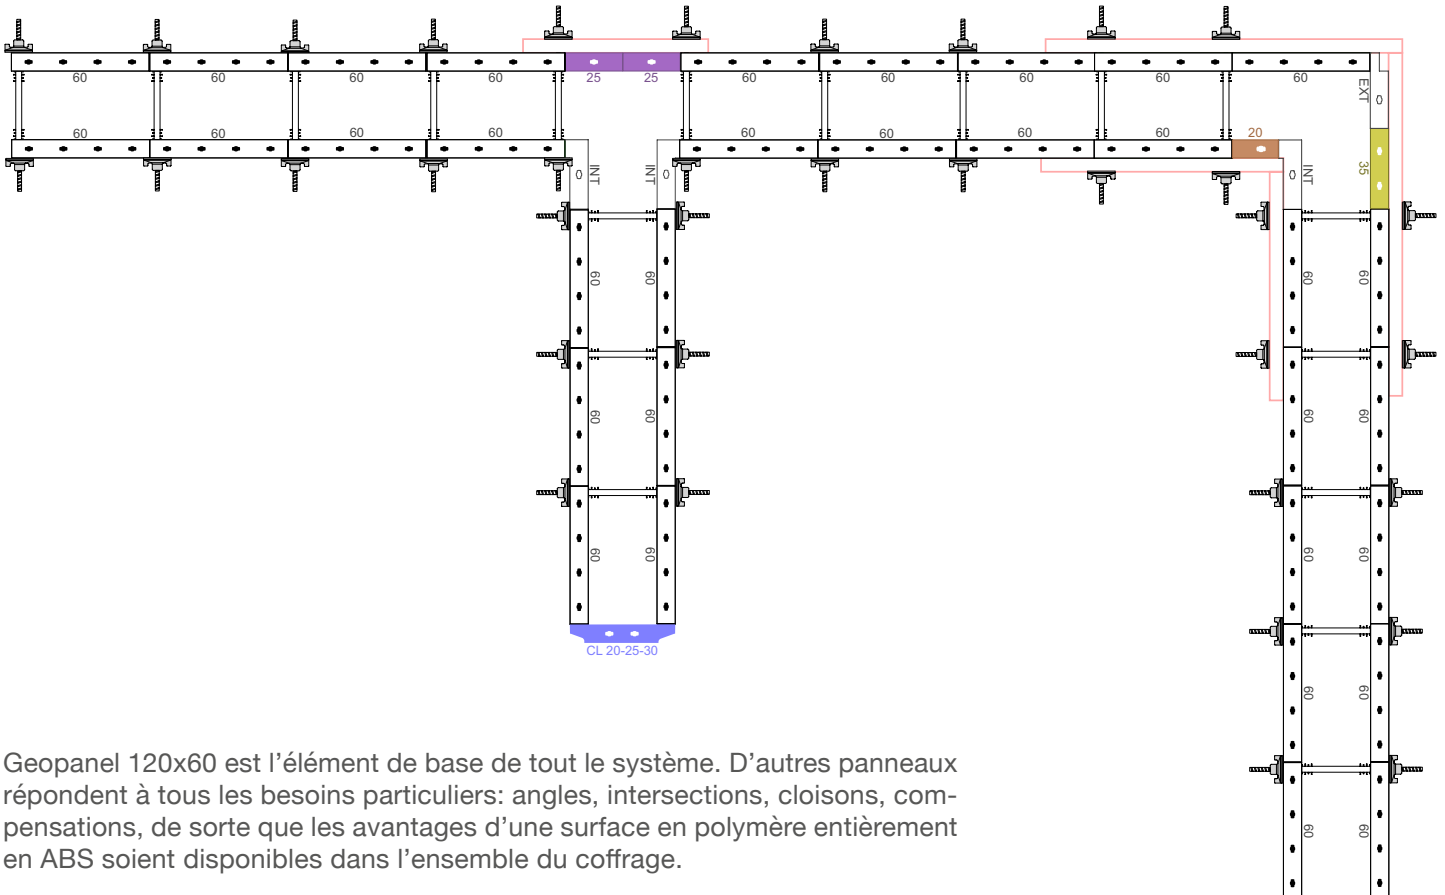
60 60 60 60 25 25 60 60 60 60 60

EXT 0

60 60 60 60 60 60 60 60 20

0 INT INT 0 35 0 INT

60 60
60 60
60 60

CL 20-25-30

60 60
60 60
60 60
60 60
60 60

Geopanel 120x60 est l’élément de base de tout le système. D’autres panneaux répondent à tous les besoins particuliers: angles, intersections, cloisons, compensations, de sorte que les avantages d’une surface en polymère entièrement en ABS soient disponibles dans l’ensemble du coffrage.